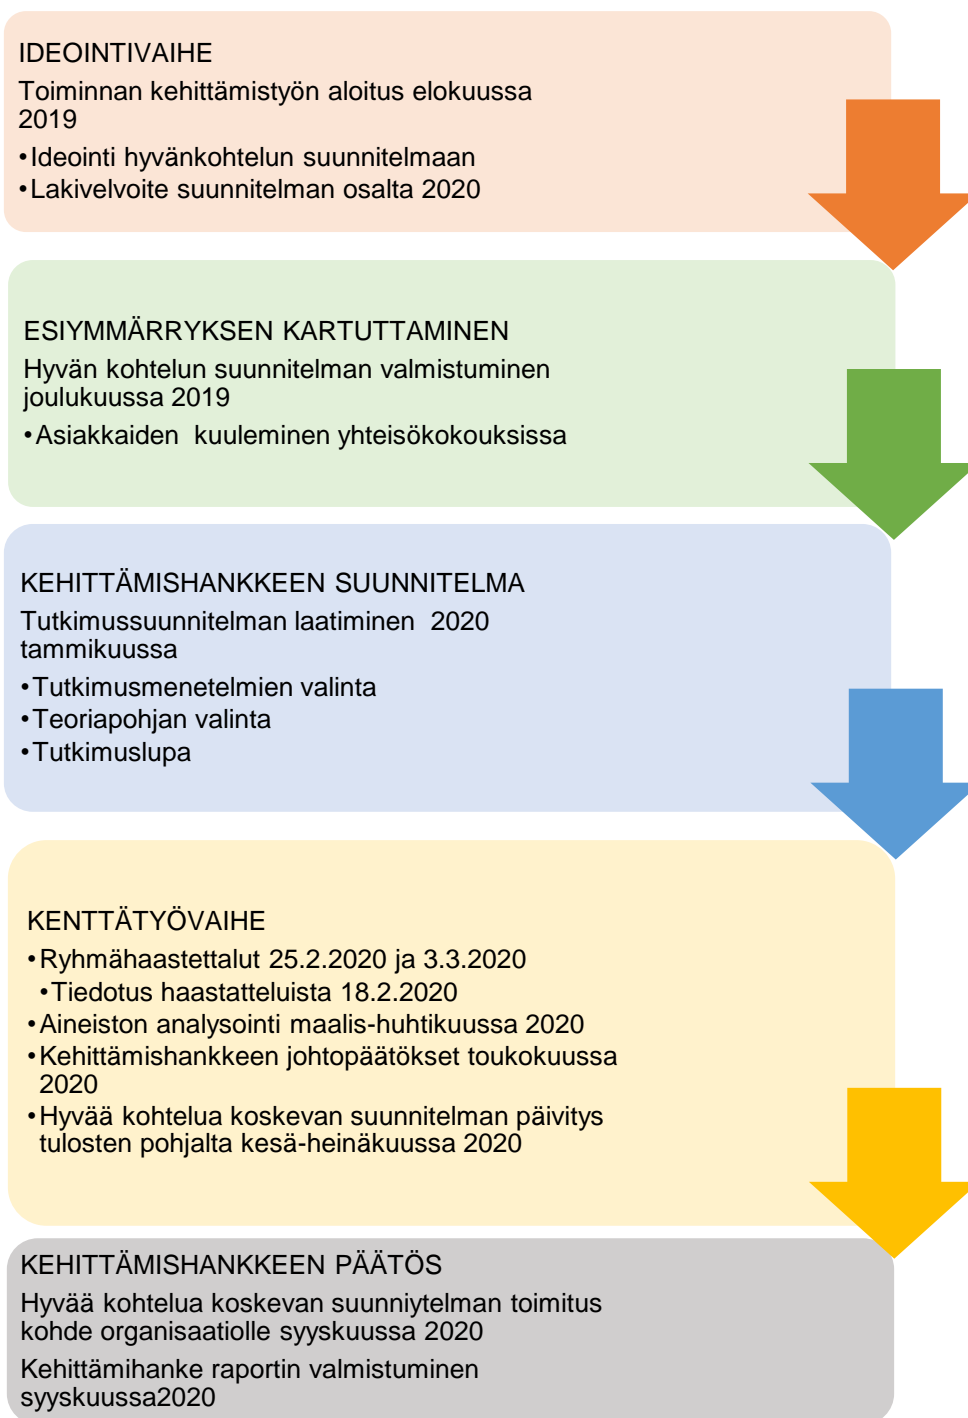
IDEOINTIVAIHE

Toiminnan kehittämistyön aloitus elokuussa 2019

•Ideointi hyvänkohtelun suunnitelmaan
•Lakivelvoite suunnitelman osalta 2020

ESIYMMÄRRYKSEN KARTUTTAMINEN

Hyvän kohtelun suunnitelman valmistuminen joulukuussa 2019

•Asiakkaiden kuuleminen yhteisökokouksissa

KEHITTÄMISHANKKEEN SUUNNITELMA

Tutkimussuunnitelman laatiminen 2020 tammikuussa

•Tutkimusmenetelmien valinta
•Teoriapohjan valinta
•Tutkimuslupa

KENTTÄTYÖVAIHE

•Ryhmähaastettalut 25.2.2020 ja 3.3.2020
•Tiedotus haastatteluista 18.2.2020
•Aineiston analysointi maalis-huhtikuussa 2020
•Kehittämishankkeen johtopäätökset toukokuussa 2020
•Hyvää kohtelua koskevan suunnitelman päivitys tulosten pohjalta kesä-heinäkuussa 2020

KEHITTÄMISHANKKEEN PÄÄTÖS

Hyvää kohtelua koskevan suunniytelman toimitus kohde organisaatiolle syyskuussa 2020

Kehittämihanke raportin valmistuminen syyskuussa2020